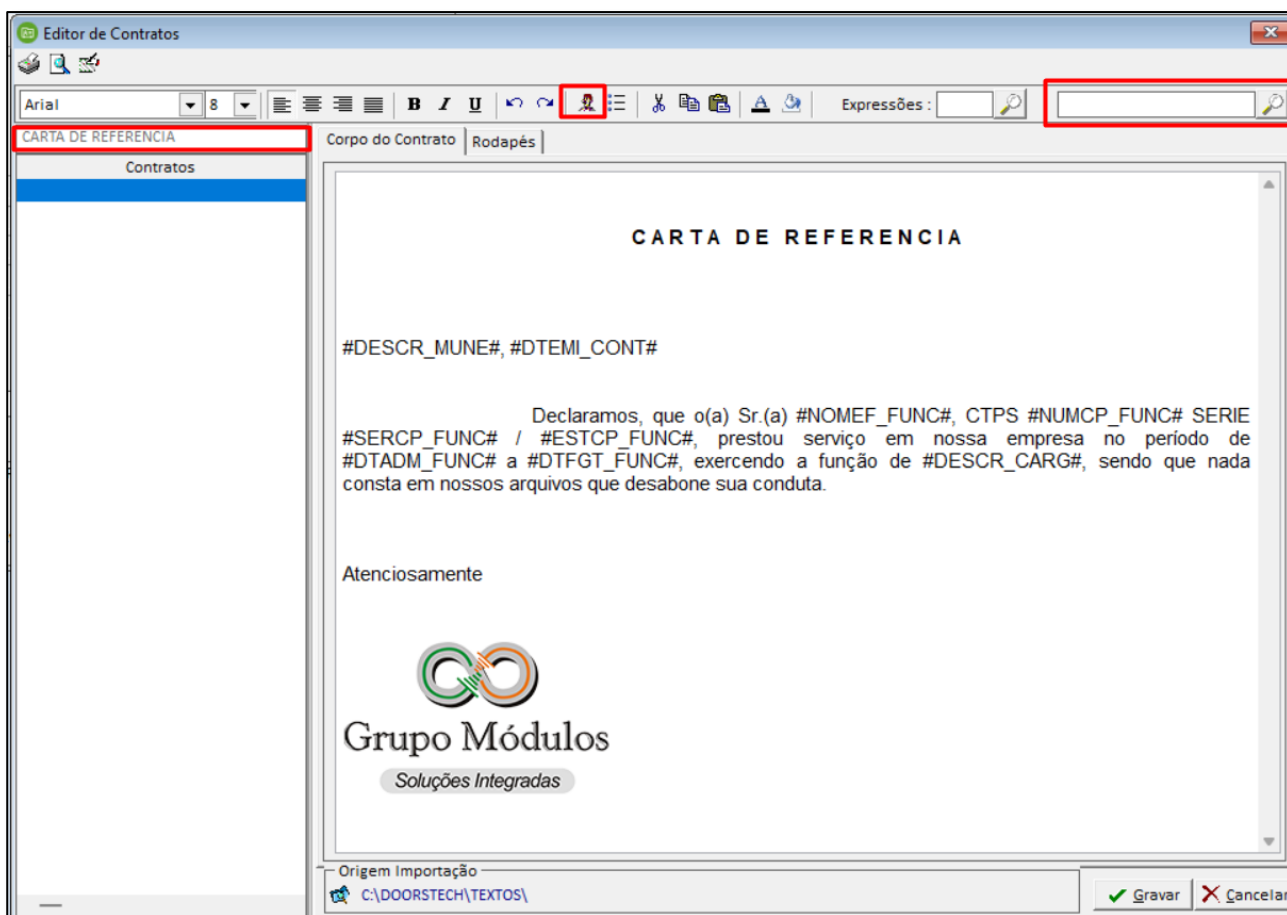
Editor de Contratos

Arial 8 B I U Expressões :

CARTA DE REFERENCIA

Contratos

Corpo do Contrato | Rodapés

CARTA DE REFERENCIA

#DESCR_MUNE#, #DTEMI_CONT#

Declaramos, que o(a) Sr.(a) #NOMEF_FUNC#, CTPS #NUMCP_FUNC# SERIE #SERCP_FUNC# / #ESTCP_FUNC#, prestou serviço em nossa empresa no período de #DTADM_FUNC# a #DTFGT_FUNC#, exercendo a função de #DESCR_CARG#, sendo que nada consta em nossos arquivos que desabone sua conduta.

Atenciosamente

Grupo Módulos
Soluções Integradas

Origem Importação
C:\DOORSTECH\TEXTOS\

Gravar Cancelar